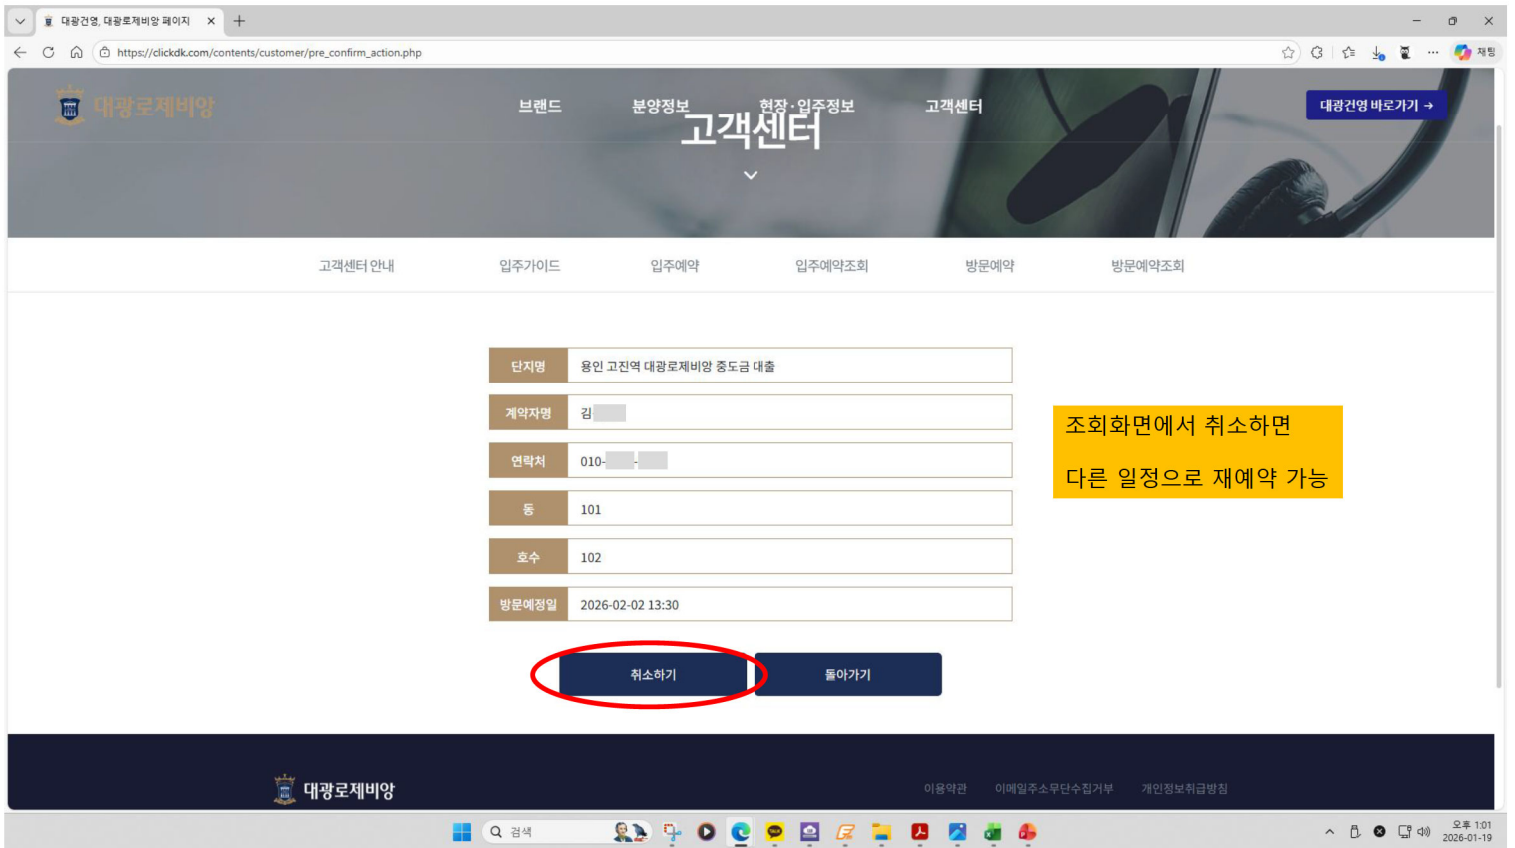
대광건영, 대광로제비앙 페이지

https://clickdk.com/contents/customer/pre_confirm_action.php

재팅

대광로제비앙

브랜드 분양정보 현장·입주정보 고객센터

대광건영 바로가기 →

고객센터

고객센터 안내 입주가이드 입주예약 입주예약조회 방문예약 방문예약조회

| 단지명 | 용인 고진역 대광로제비앙 중도금 대출 |
|---|---|
| 계약자명 | 김 |
| 연락처 | 010- - |
| 동 | 101 |
| 호수 | 102 |
| 방문예정일 | 2026-02-02 13:30 |

조회화면에서 취소하면

다른 일정으로 재예약 가능

취소하기 돌아가기

대광로제비앙

이용약관 이메일주소무단수집거부 개인정보취급방침

검색

오후 1:01
2026-01-19